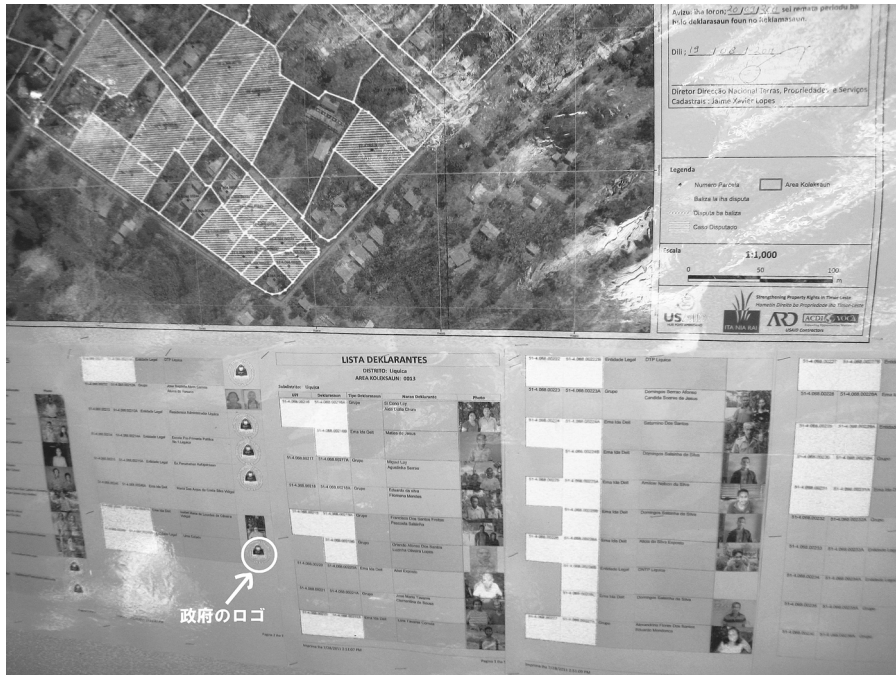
Ajuizu iha loron: sei remata periodu ba hato deklarasaun foun no Reklamasaun

Dili, 19 / 08 / 2011

Diretor Direcção Nacional Terras, Propriedade e Serviços Cadastrais : Jaime Xavier Lopes

Legenda
Numeru Parcela
Area Kolekaun
Baliza la iha disputa
Disputa ba baliza
Caso Disputado

Escala
1:1,000
0 50 100

USAID
ITA NIA RAI
ARD
ACDI VOCA

Strengthening Property Rights in Timor-Leste

LISTA DEKLARANTES
DISTRETO: Liquiça
AREA KOLEKSAUN: 0013

| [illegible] | Deklarasaun | Tipu Deklarasaun | Naran Deklarante | Photo |
|---|---|---|---|---|
| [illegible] | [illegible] | Grupu | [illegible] | |
| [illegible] | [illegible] | Ema ida Deit | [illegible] | |
| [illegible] | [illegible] | Grupu | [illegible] | |
| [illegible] | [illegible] | Grupu | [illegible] | |
| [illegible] | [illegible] | Grupu | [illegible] | |
| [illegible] | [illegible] | Grupu | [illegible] | |

Entidade Legal
Ema ida Deit
Grupu

政府のロゴ